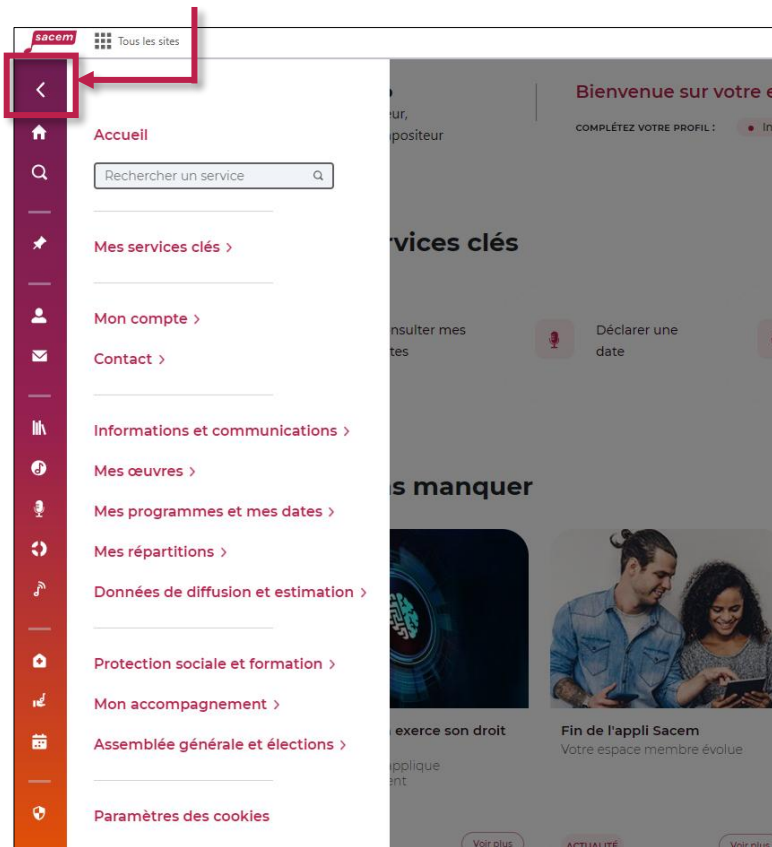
sacem

Tous les sites

Accueil

Rechercher un service

Mes services clés ›

Mon compte ›

Contact ›

Informations et communications ›

Mes œuvres ›

Mes programmes et mes dates ›

Mes répartitions ›

Données de diffusion et estimation ›

Protection sociale et formation ›

Mon accompagnement ›

Assemblée générale et élections ›

Paramètres des cookies

ur,
ompositeur

Bienvenue sur votre e

COMPLÉTEZ VOTRE PROFIL :

rvices clés

nsulter mes
tes

Déclarer une
date

s manquer

exerce son droit

pplique
ent

Voir plus

Fin de l'appli Sacem

Votre espace membre évolue

ACTUALITÉ

Voir plus